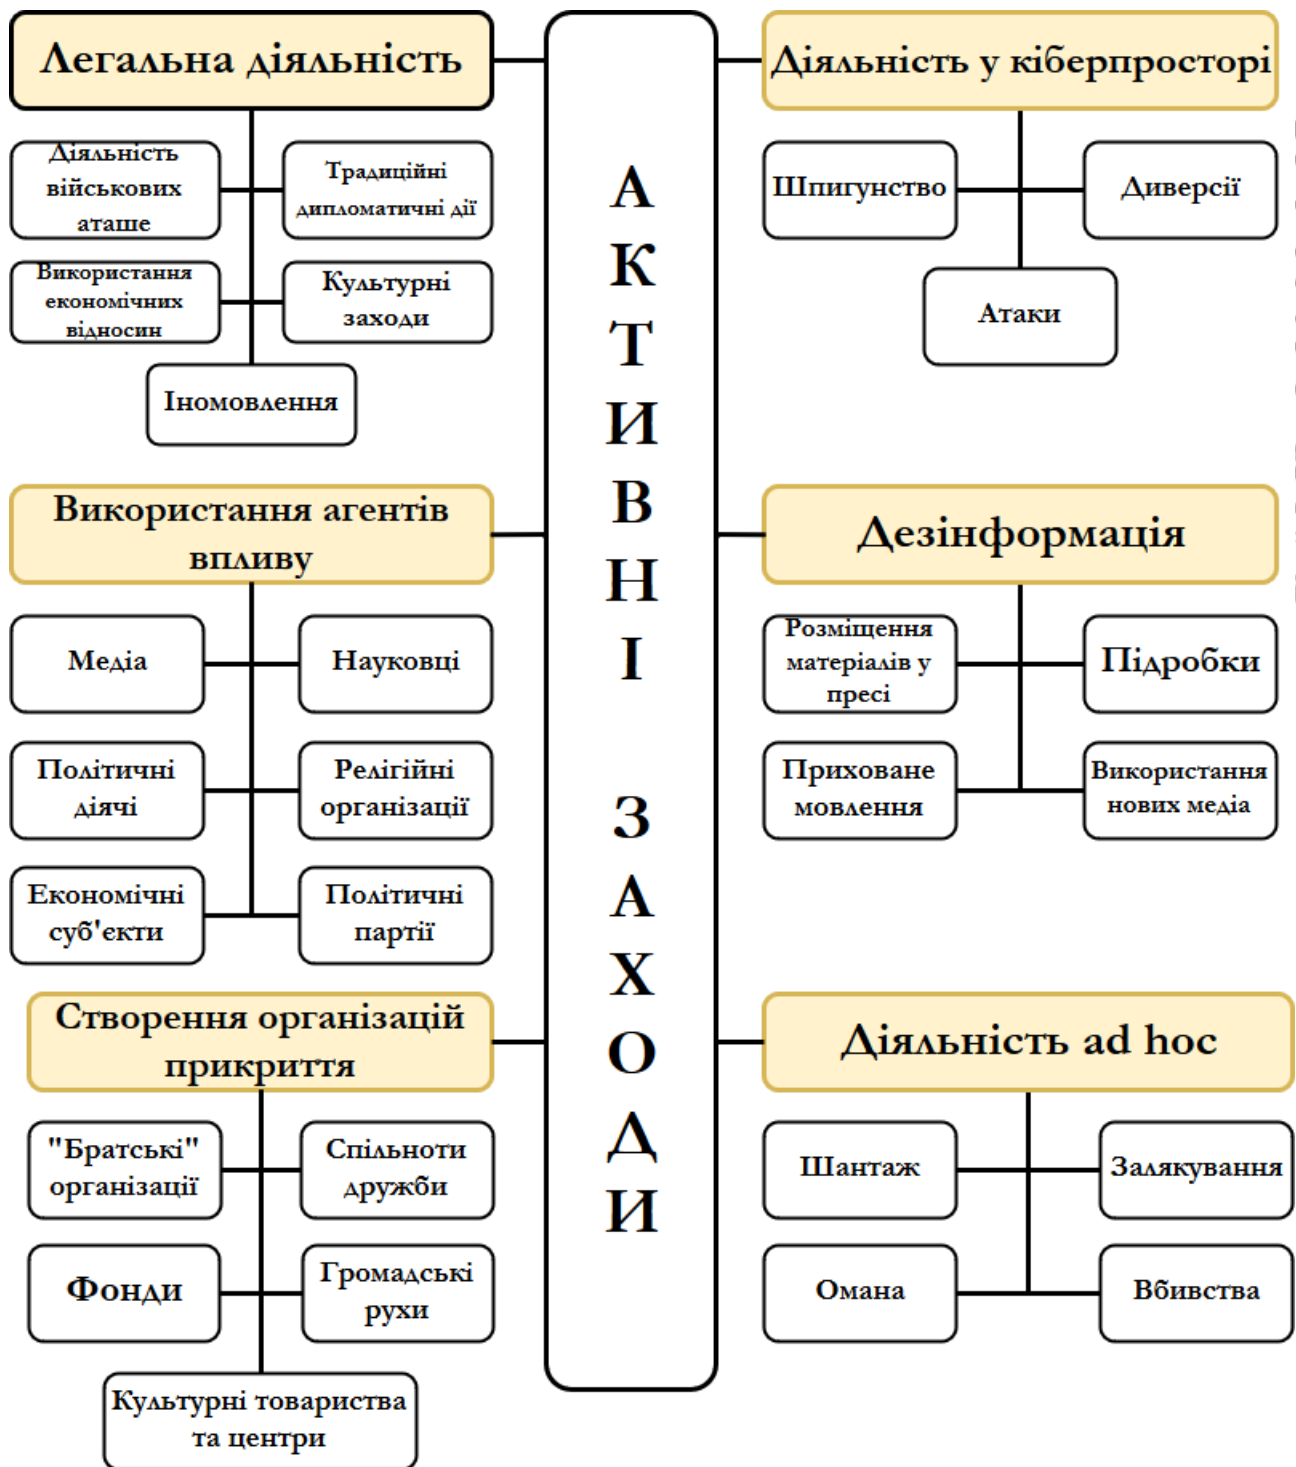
АКТИВНІ ЗАХОДИ

Легальна діяльність

Діяльність військових аташе

Традиційні дипломатичні дії

Використання економічних відносин

Культурні заходи

Іномовлення

Використання агентів впливу

Медіа

Науковці

Політичні діячі

Релігійні організації

Економічні суб'єкти

Політичні партії

Створення організацій прикриття

"Братські" організації

Спільноти дружби

Фонди

Громадські рухи

Культурні товариства та центри

Діяльність у кіберпросторі

Шпигунство

Диверсії

Атаки

Дезінформація

Розміщення матеріалів у пресі

Підробки

Приховане мовлення

Використання нових медіа

Діяльність ad hoc

Шантаж

Залякування

Омана

Вбивства